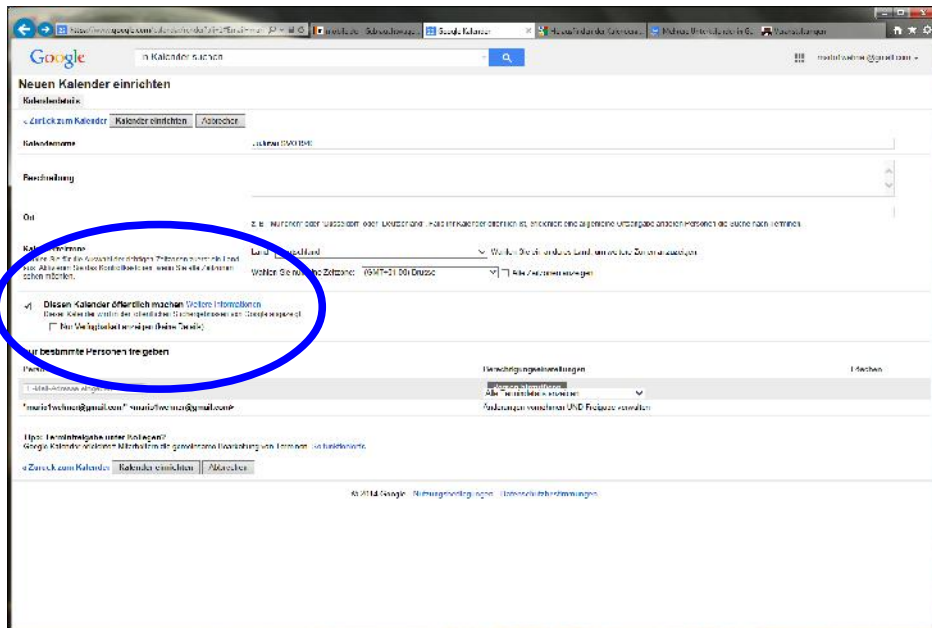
Google Kalender

Google

In Kalender suchen

mariofwehner@gmail.com

Neuen Kalender einrichten

Kalenderdetails

« Zurück zum Kalender | Kalender einrichten | Abbrechen

Kalendername

Beschreibung

Ort

z. B. "München" oder "Wiesbaden" oder "Deutschland". Wenn im Kalender öffentlich ist, erleichtert eine allgemeine Ortsangabe anderen Personen die Suche nach Terminen.

Kalenderzeitzone

Land: Deutschland

Wählen Sie zunächst ein anderes Land, um weitere Zeitzonen anzuzeigen

Wählen Sie nun eine Zeitzone: (GMT+01:00) Brussel

Alle Zeitzonen anzeigen

Diesen Kalender öffentlich machen Weitere Informationen

Dieser Kalender wird in den öffentlichen Suchergebnissen von Google angezeigt.

Nur Verfügbarkeit anzeigen (keine Details)

Für bestimmte Personen freigeben

Person

Berechtigungseinstellungen

Löschen

E-Mail-Adresse eingeben

Alle Termindetails ansehen

"mariofwehner@gmail.com" <mariofwehner@gmail.com>

Änderungen vornehmen UND Freigabe verwalten

Tipp: Terminfreigabe unter Kollegen?

Google Kalender ermöglicht Mitarbeitern die gemeinsame Bearbeitung von Terminen. Los funktioniert's

« Zurück zum Kalender | Kalender einrichten | Abbrechen

© 2014 Google - Nutzungsbedingungen - Datenschutzbestimmungen